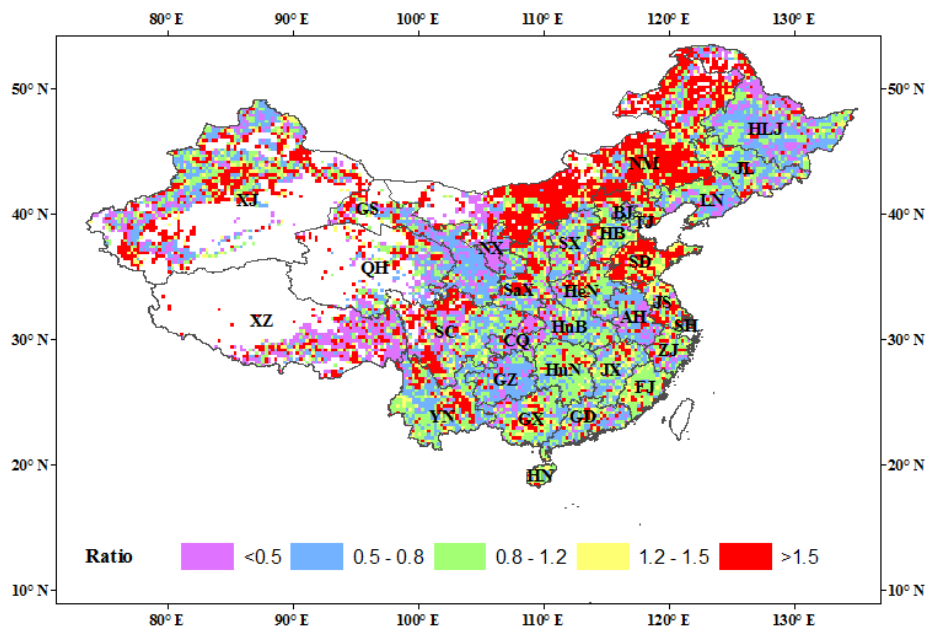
80° E 90° E 100° E 110° E 120° E 130° E

50° N 40° N 30° N 20° N 10° N

50° N 40° N 30° N 20° N 10° N

HLJ
NM
JL
LN
XJ
GS
BJ
TJ
HB
NX
SX
SD
QH
SaX
HeN
JS
XZ
AH
SH
SC
HnB
CQ
ZJ
HnN
JX
GZ
FJ
YN
GX
GD
HN

Ratio <0.5 0.5 - 0.8 0.8 - 1.2 1.2 - 1.5 >1.5

80° E 90° E 100° E 110° E 120° E 130° E